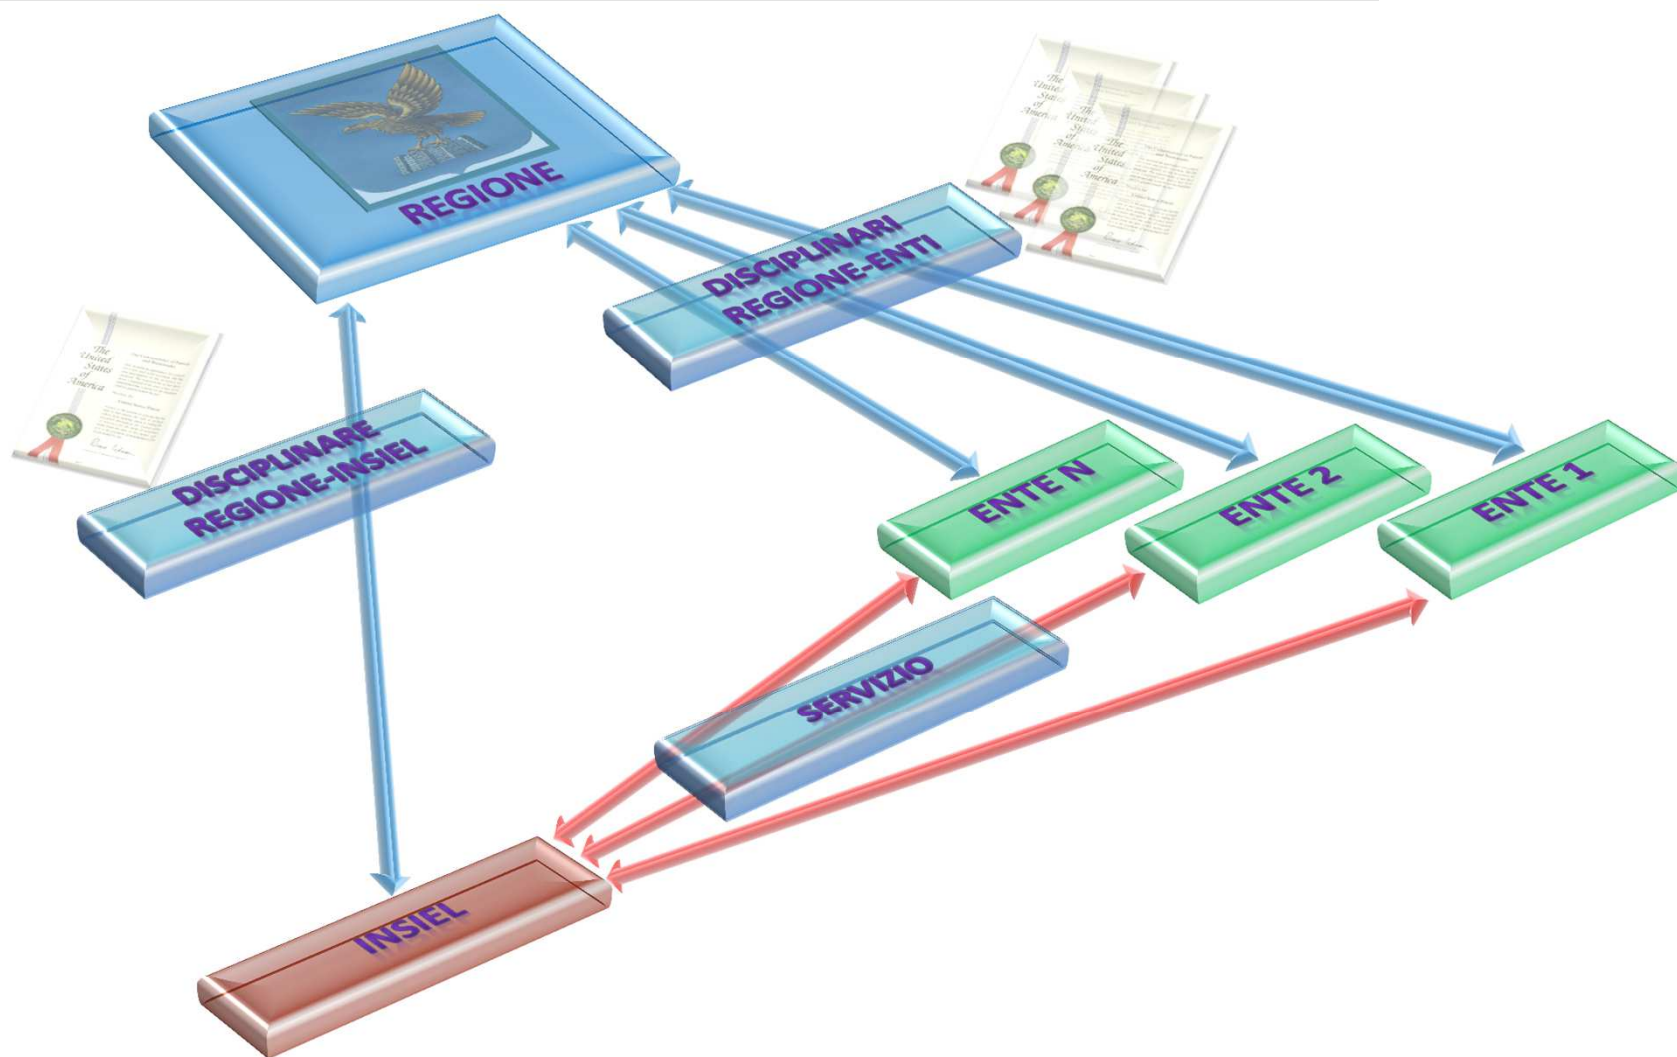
REGIONE

DISCIPLINARI REGIONE-ENTI

DISCIPLINARE REGIONE-INSIEL

ENTE N

ENTE 2

ENTE 1

SERVIZIO

INSIEL

The United States of America

The United States of America

The United States of America

The United States of America